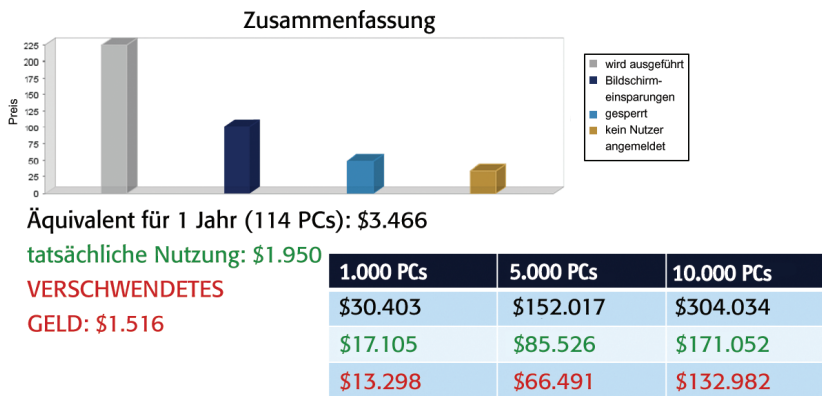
Zusammenfassung

Preis

225
200
175
150
125
100
75
50
25
0

wird ausgeführt
Bildschirmeinsparungen
gesperrt
kein Nutzer angemeldet

Äquivalent für 1 Jahr (114 PCs): $3.466

tatsächliche Nutzung: $1.950

VERSCHWENDETES GELD: $1.516

| 1.000 PCs | 5.000 PCs | 10.000 PCs |
|---|---|---|
| \$30.403 | \$152.017 | \$304.034 |
| \$17.105 | \$85.526 | \$171.052 |
| \$13.298 | \$66.491 | \$132.982 |